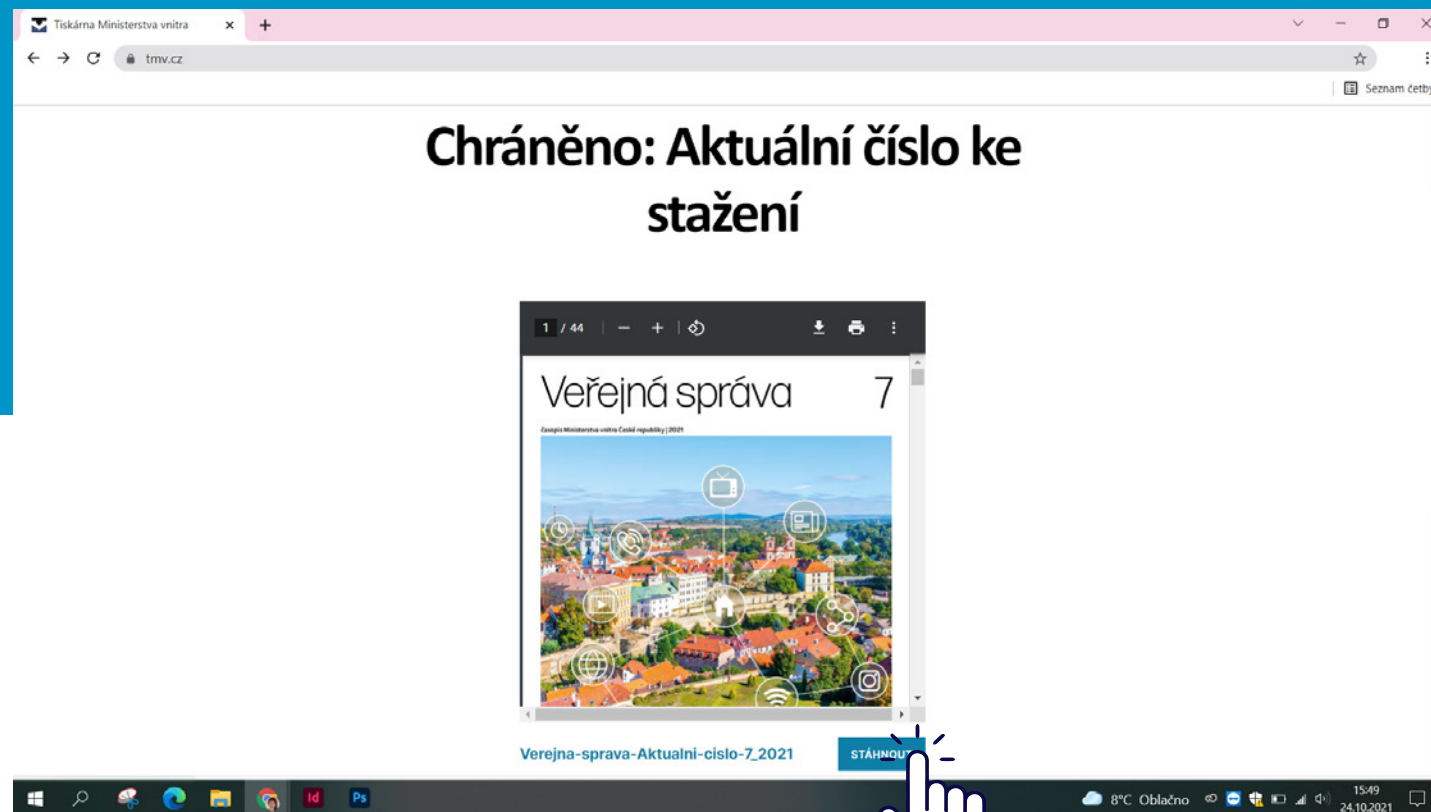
Tiskárna Ministerstva vnitra

tmv.cz

Seznam četby

Chráněno: Aktuální číslo ke stažení

1 / 44

Veřejná správa 7

Časopis Ministerstva vnitra České republiky | 2021

Verejna-sprava-Aktualni-cislo-7_2021

STÁHNOUT

8°C Oblačno

15:49
24.10.2021